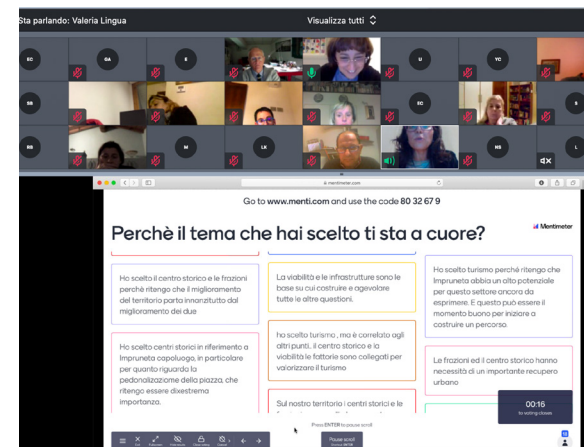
Sta parlando: Valeria Lingua

Visualizza tutti

EC GA E U YC SS SC S RS M LK NS L

mentimeter.com

Go to www.menti.com and use the code 80 32 67 9

Perchè il tema che hai scelto ti sta a cuore?

Mentimeter

Ho scelto il centro storico e le frazioni perchè ritengo che il miglioramento del territorio parta innanzitutto dal miglioramento dei due

La viabilità e le infrastrutture sono le base su cui costruire e agevolare tutte le altre questioni.

Ho scelto turismo perché ritengo che Impruneta abbia un alto potenziale per questo settore ancora da esprimere. E questo può essere il momento buono per iniziare a costruire un percorso.

Ho scelto centri storici in riferimento a Impruneta capoluogo, in particolare per quanto riguarda la pedonalizzazione della piazza, che ritengo essere dixestrema importanza.

ho scelto turismo , ma è correlato agli altri punti, il centro storico e la viabilità le fattorie sono collegati per valorizzare il turismo

Le frazioni ed il centro storico hanno necessità di un importante recupero urbano

Sul nostro territorio i centri storici e le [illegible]

Press ENTER to pause scroll

Pause scroll

00:16

to voting closes